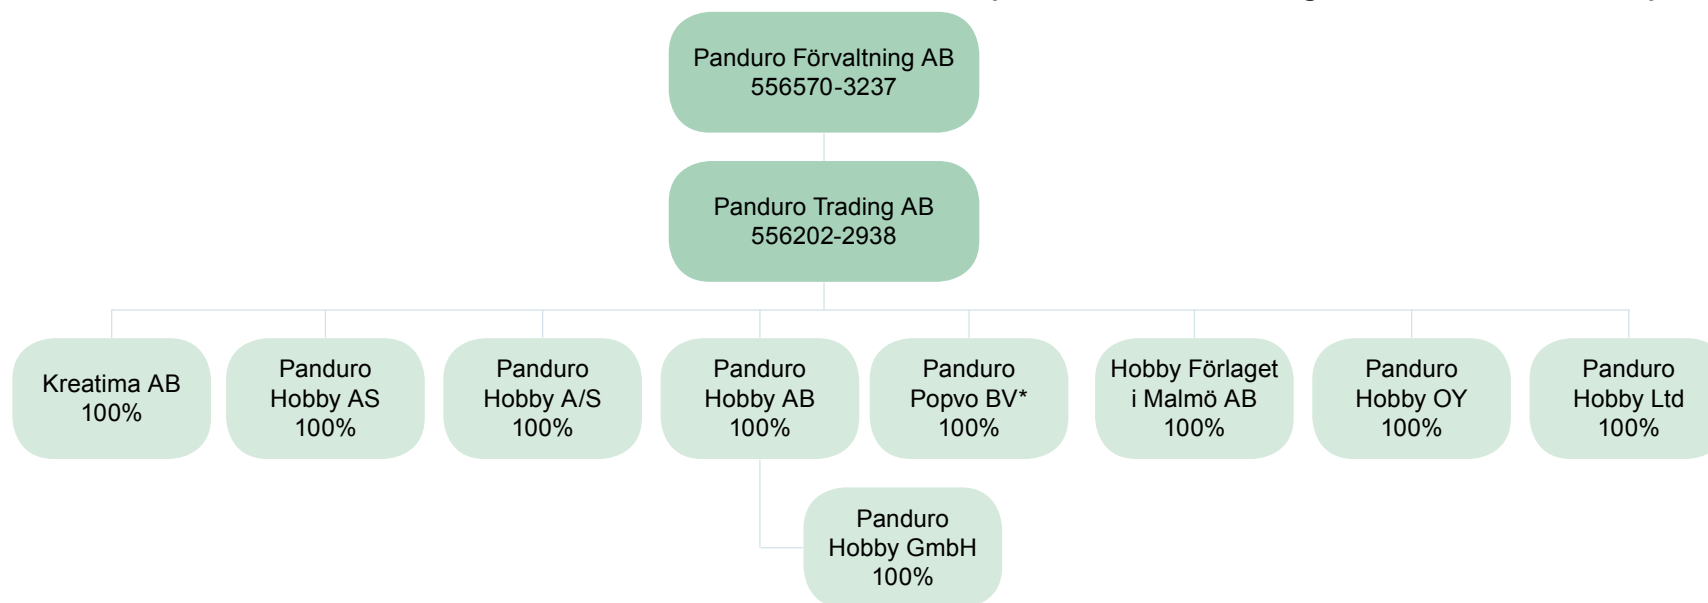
Panduro Förvaltning AB
556570-3237

Panduro Trading AB
556202-2938

Kreatima AB
100%

Panduro
Hobby AS
100%

Panduro
Hobby A/S
100%

Panduro
Hobby AB
100%

Panduro
Popvo BV*
100%

Hobby Förlaget
i Malmö AB
100%

Panduro
Hobby OY
100%

Panduro
Hobby Ltd
100%

Panduro
Hobby GmbH
100%